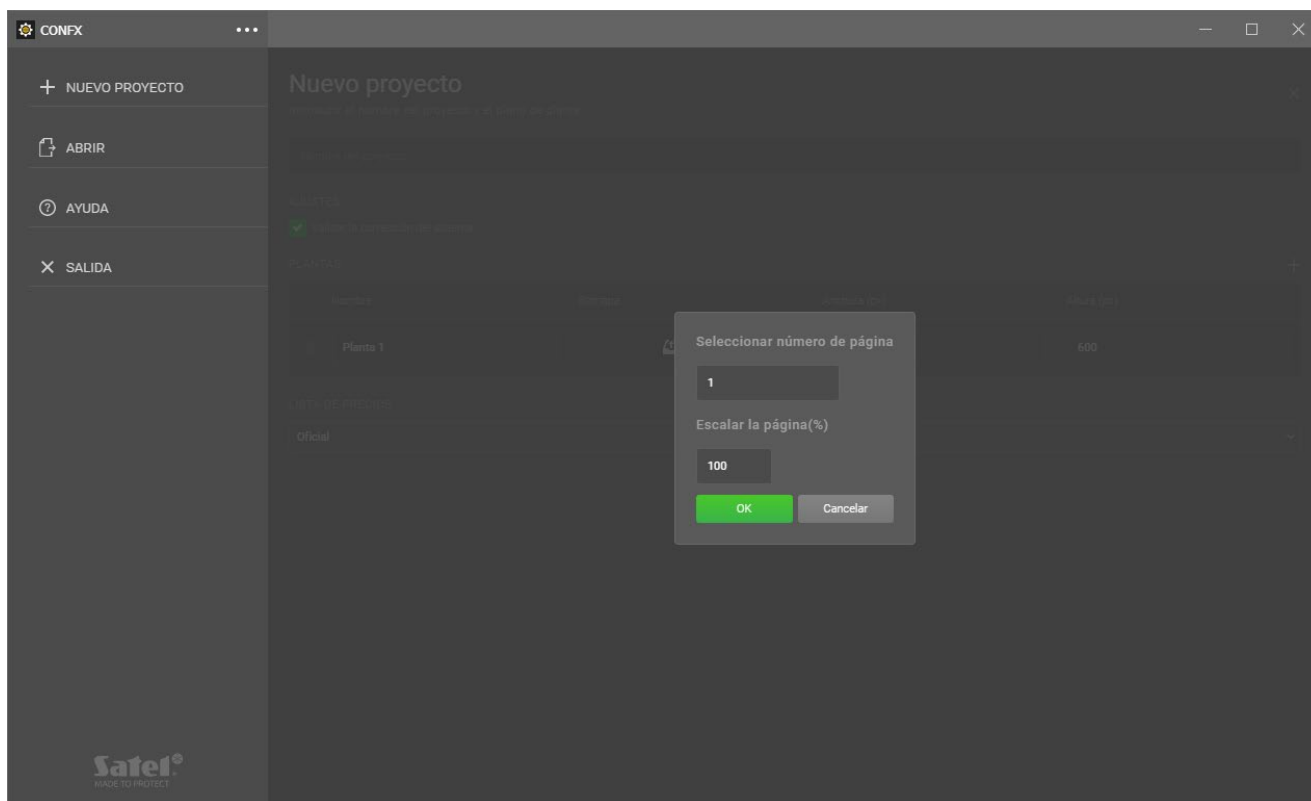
CONFX

NUEVO PROYECTO

ABRIR

AYUDA

SALIDA

Nuevo proyecto

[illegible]

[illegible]

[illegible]

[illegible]

PLANTAS

| Nombre | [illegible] | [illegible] | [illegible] |
|---|---|---|---|
| Planta 1 | | | 600 |

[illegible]

Oficial

Seleccionar número de página

1

Escalar la página(%)

100

OK

Cancelar

Satel
MADE TO PROTECT